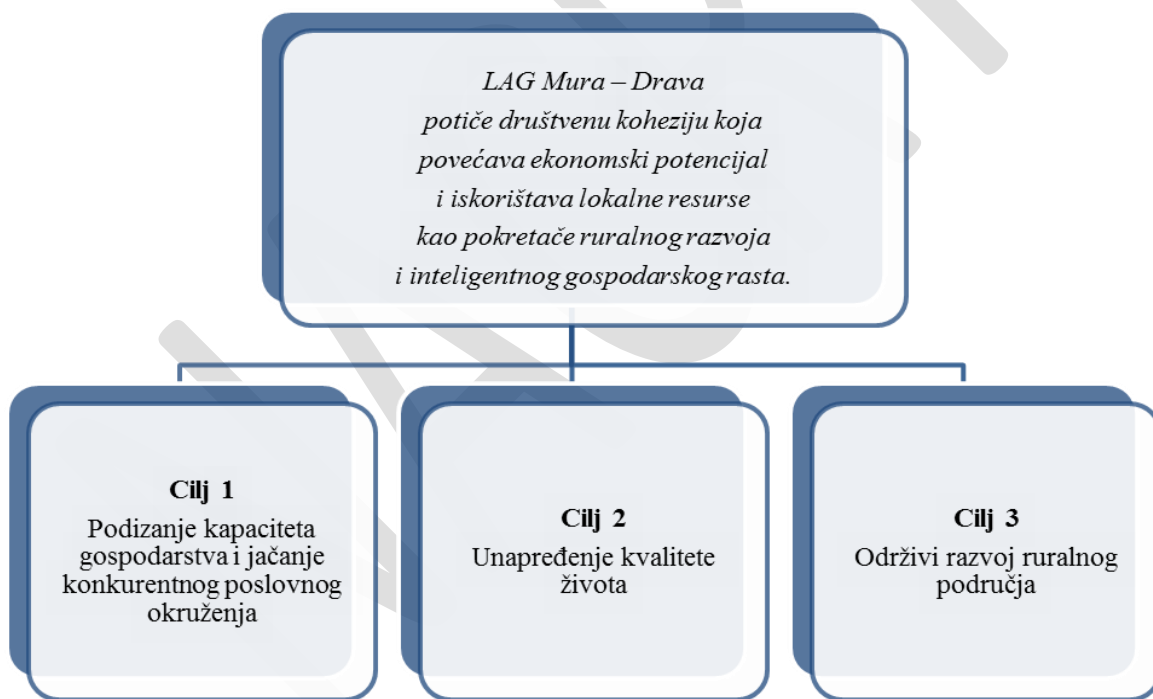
LAG Mura – Drava
potiče društvenu koheziju koja
povećava ekonomski potencijal
i iskorištava lokalne resurse
kao pokretače ruralnog razvoja
i inteligentnog gospodarskog rasta.

Cilj 1
Podizanje kapaciteta gospodarstva i jačanje konkurentnog poslovnog okruženja

Cilj 2
Unapređenje kvalitete života

Cilj 3
Održivi razvoj ruralnog područja